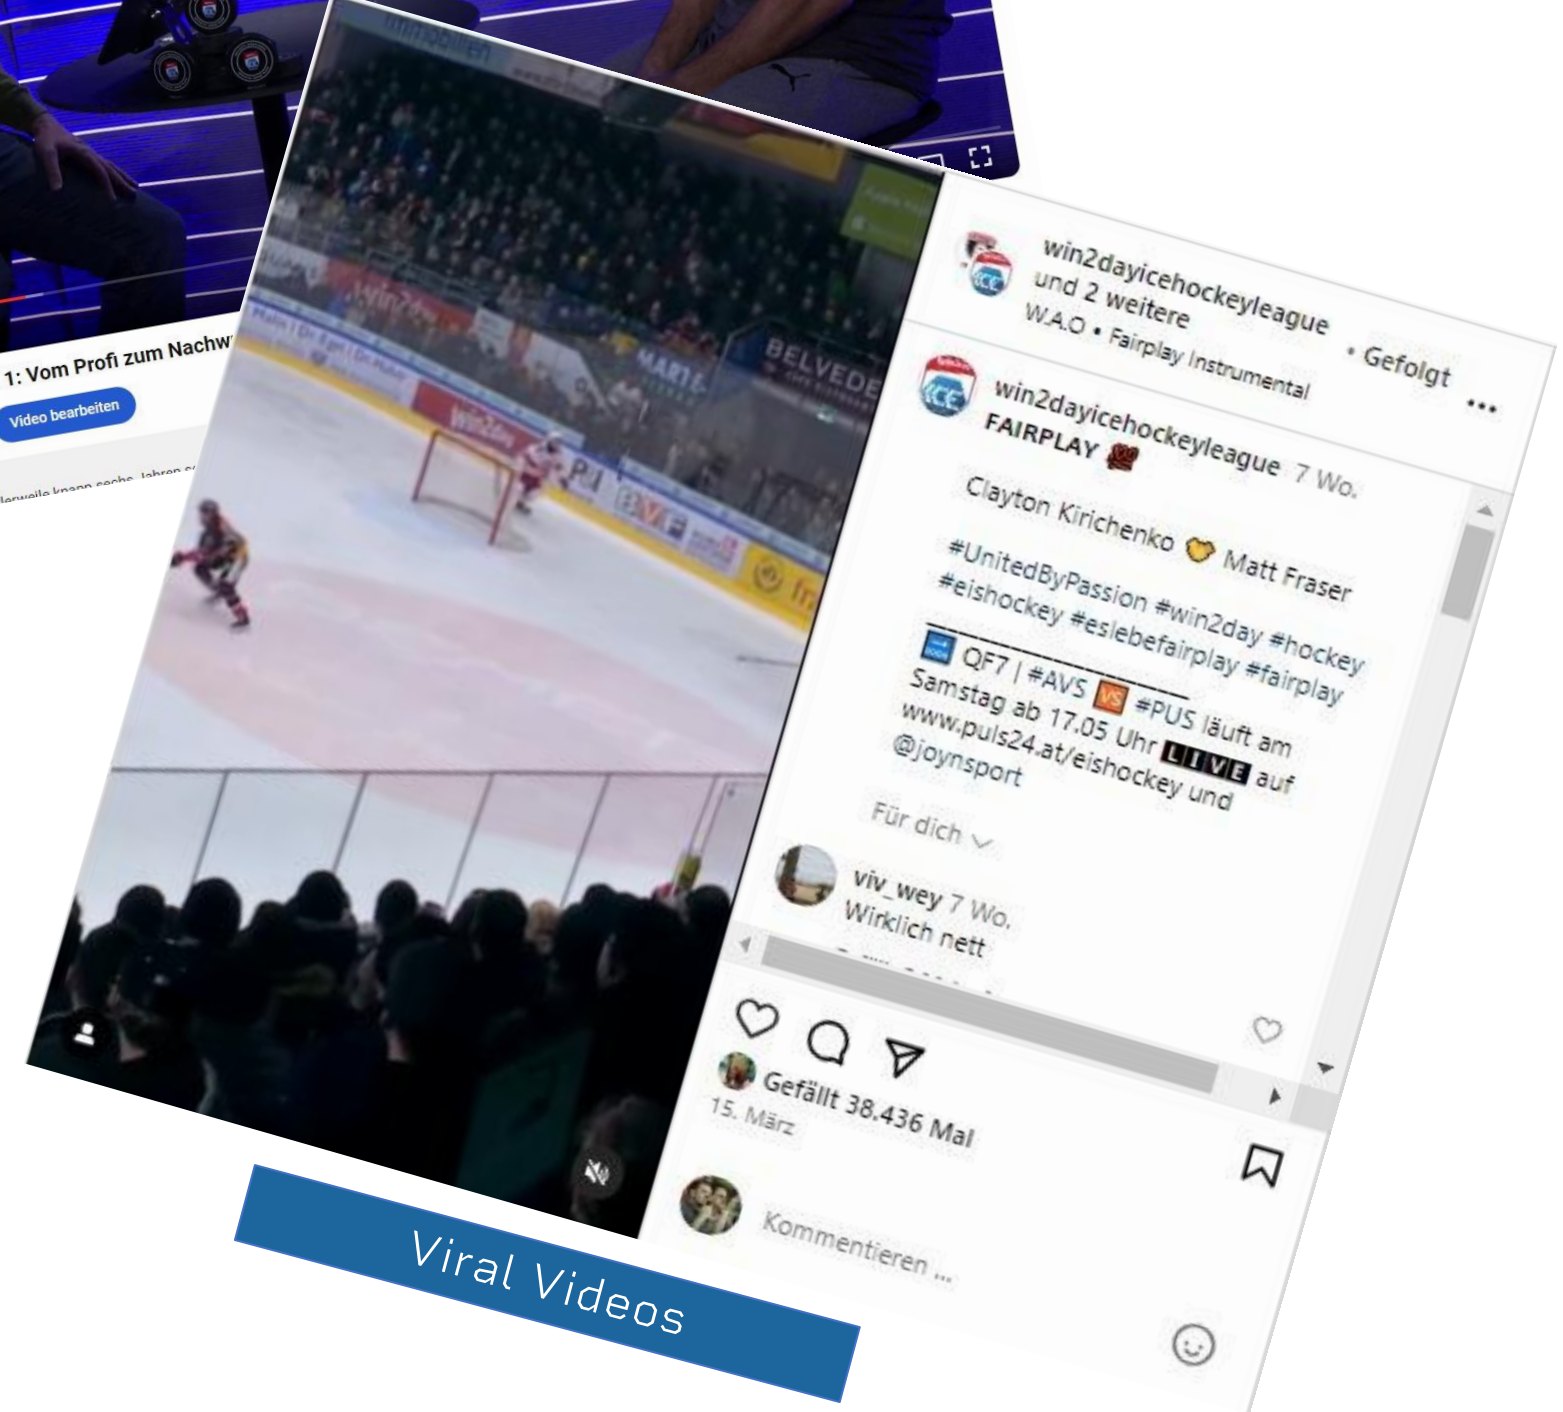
1: Vom Profi zum Nachw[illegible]

Video bearbeiten

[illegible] knapp sechs Jahren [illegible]

win2day BELVEDERE MARTE PUI

win2dayicehockeyleague und 2 weitere • Gefolgt
W.A.O • Fairplay Instrumental

win2dayicehockeyleague 7 Wo.
FAIRPLAY

Clayton Kirichenko Matt Fraser

#UnitedByPassion #win2day #hockey #eishockey #eslebefairplay #fairplay

QF7 | #AVS VS #PUS läuft am Samstag ab 17.05 Uhr LIVE auf www.puls24.at/eishockey und @joynsport

Für dich

viv_wey 7 Wo.
Wirklich nett

Gefällt 38.436 Mal
15. März

Kommentieren ...

Viral Videos